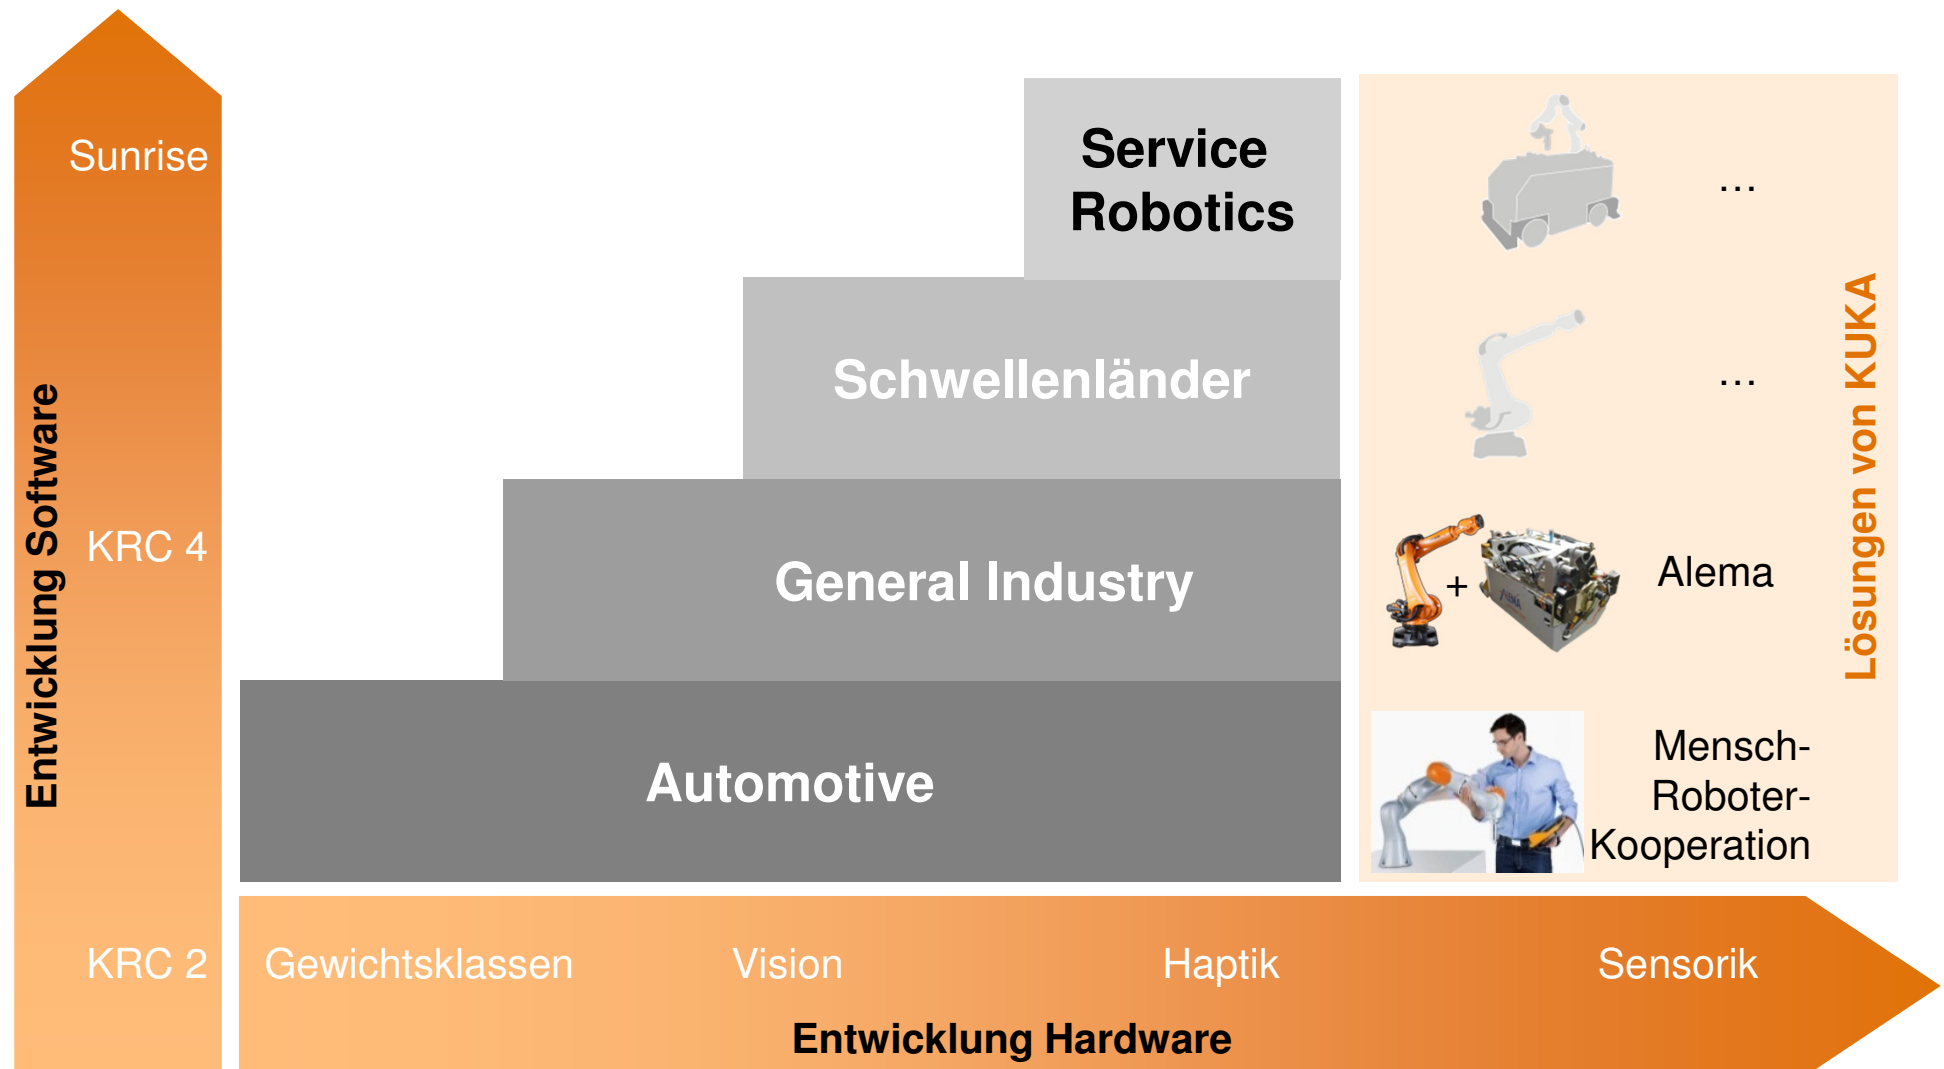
Sunrise

KRC 4

KRC 2

Entwicklung Software

Service Robotics

Schwellenländer

General Industry

Automotive

...

...

+

Alema

Mensch-Roboter-Kooperation

Lösungen von KUKA

Gewichtsklassen

Vision

Haptik

Sensorik

Entwicklung Hardware